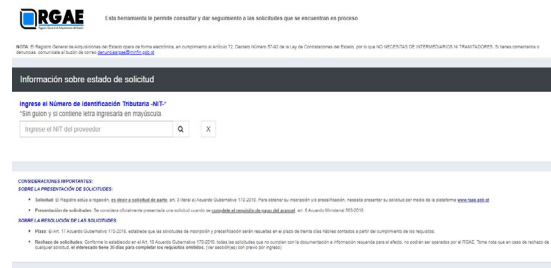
RGAE

Esta herramienta le permite consultar y dar seguimiento a las solicitudes que se encuentran en proceso

NOTA: El Registro General de Adquisiciones del Estado opera de forma electrónica, en cumplimiento al Artículo 72, Decreto Número 57-92 de la Ley de Contrataciones del Estado, por lo que NO NECESITAS DE INTERMEDIARIOS NI TRAMITADORES. Si tienes comentarios o denuncias, comunícate al buzón de correo denuncias@minfin.gob.gt

Información sobre estado de solicitud

Ingrese el Número de Identificación Tributaria -NIT-*

*Sin guion y si contiene letra ingresarla en mayúscula

Ingrese el NIT del proveedor

X

CONSIDERACIONES IMPORTANTES:

SOBRE LA PRESENTACIÓN DE SOLICITUDES:

• Solicitud: El Registro actúa a requerimiento, es decir a solicitud de parte, art. 2 literal a) Acuerdo Gubernativo 170-2018. Para obtener su inscripción y/o precalificación, necesita presentar su solicitud por medio de la plataforma www.rgae.gob.gt

• Presentación de solicitudes: Se considera oficialmente presentada una solicitud cuando se completó el requisito de pago del arancel, art. 5 Acuerdo Ministerial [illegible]-2018.

SOBRE LA RESOLUCIÓN DE LAS SOLICITUDES:

• Plazo: El Art. 17 Acuerdo Gubernativo 170-2018, establece que las solicitudes de inscripción y precalificación serán resueltas en el plazo de treinta días hábiles contados a partir del cumplimiento de los requisitos.

• Rechazo de solicitudes: Conforme lo establecido en el Art. 18 Acuerdo Gubernativo 170-2018, todas las solicitudes que no cumplan con la documentación e información requerida para el efecto, no podrán ser operadas por el RGAE. Tome nota que en caso de rechazo de cualquier solicitud, el interesado tiene 30 días para completar los requisitos omitidos, (sin necesidad) (sin previo pago) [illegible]